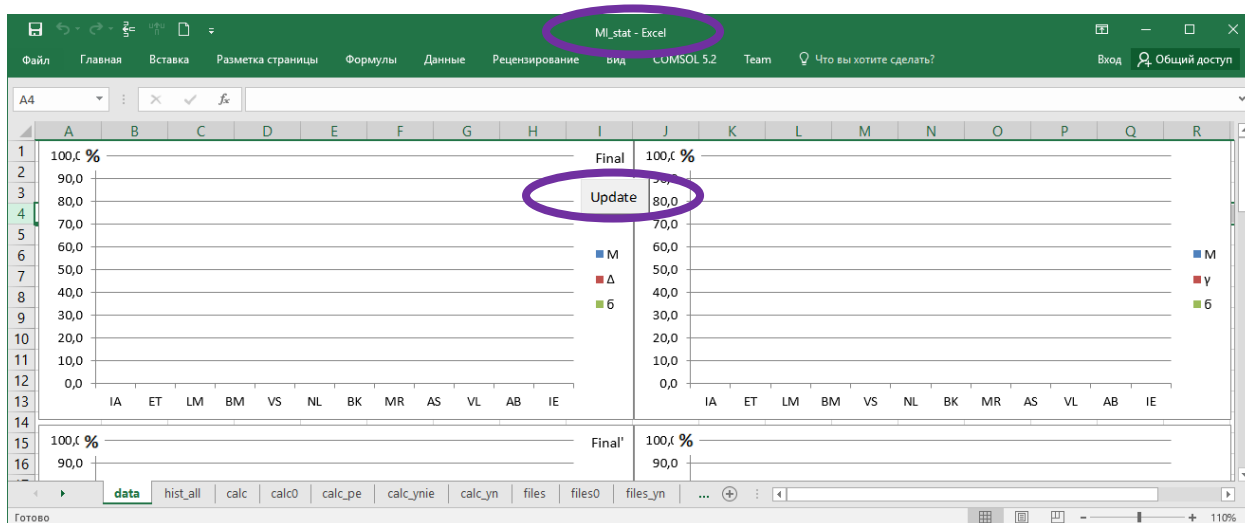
MI_stat - Excel

Файл Главная Вставка Разметка страницы Формулы Данные Рецензирование Вид COMSOL 5.2 Team Что вы хотите сделать? Вход Общий доступ

A4

A B C D E F G H I J K L M N O P Q R

1 2 3 4 5 6 7 8 9 10 11 12 13 14 15 16

100,0 %
90,0
80,0
70,0
60,0
50,0
40,0
30,0
20,0
10,0
0,0
IA ET LM BM VS NL BK MR AS VL AB IE

Final

Update

M
Δ
б

100,0 %
90,0
80,0
70,0
60,0
50,0
40,0
30,0
20,0
10,0
0,0
IA ET LM BM VS NL BK MR AS VL AB IE

M
γ
б

100,0 %
90,0

Final'

100,0 %
90,0

data hist_all calc calc0 calc_pe calc_ynie calc_yn files files0 files_yn ...

Готово

110%